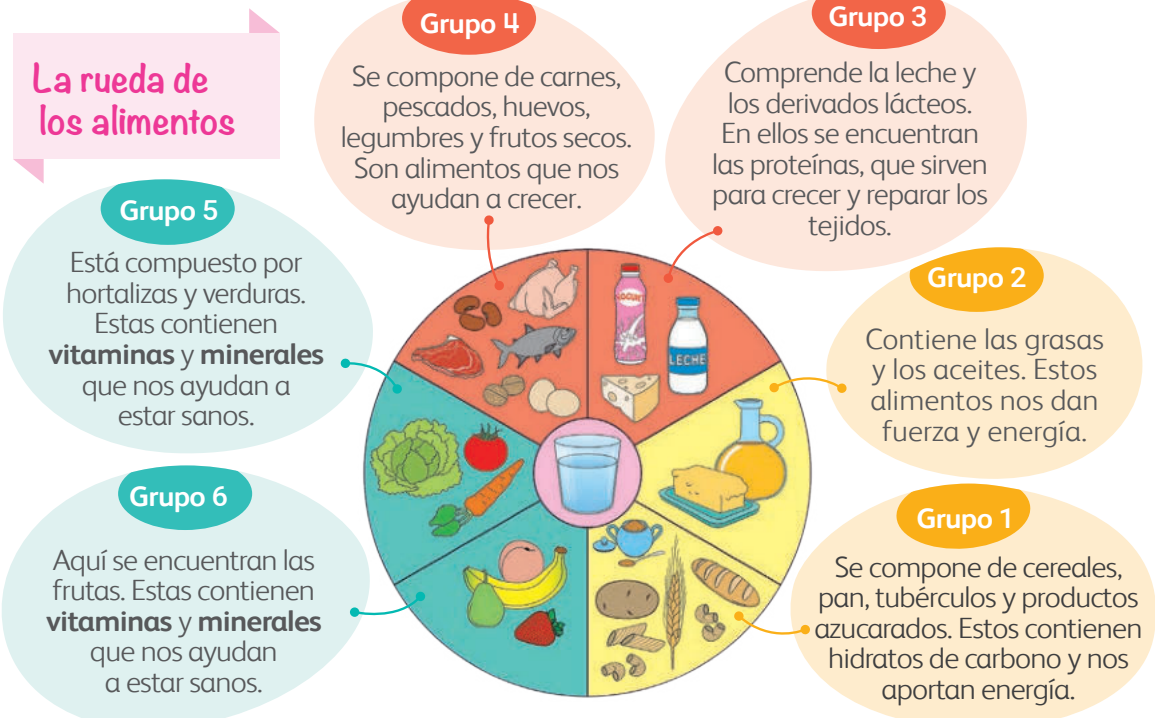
La rueda de los alimentos

Grupo 4

Se compone de carnes, pescados, huevos, legumbres y frutos secos. Son alimentos que nos ayudan a crecer.

Grupo 3

Comprende la leche y los derivados lácteos. En ellos se encuentran las proteínas, que sirven para crecer y reparar los tejidos.

Grupo 5

Está compuesto por hortalizas y verduras. Estas contienen **vitaminas** y **minerales** que nos ayudan a estar sanos.

Grupo 2

Contiene las grasas y los aceites. Estos alimentos nos dan fuerza y energía.

LECHE

Grupo 6

Aquí se encuentran las frutas. Estas contienen **vitaminas** y **minerales** que nos ayudan a estar sanos.

Grupo 1

Se compone de cereales, pan, tubérculos y productos azucarados. Estos contienen hidratos de carbono y nos aportan energía.